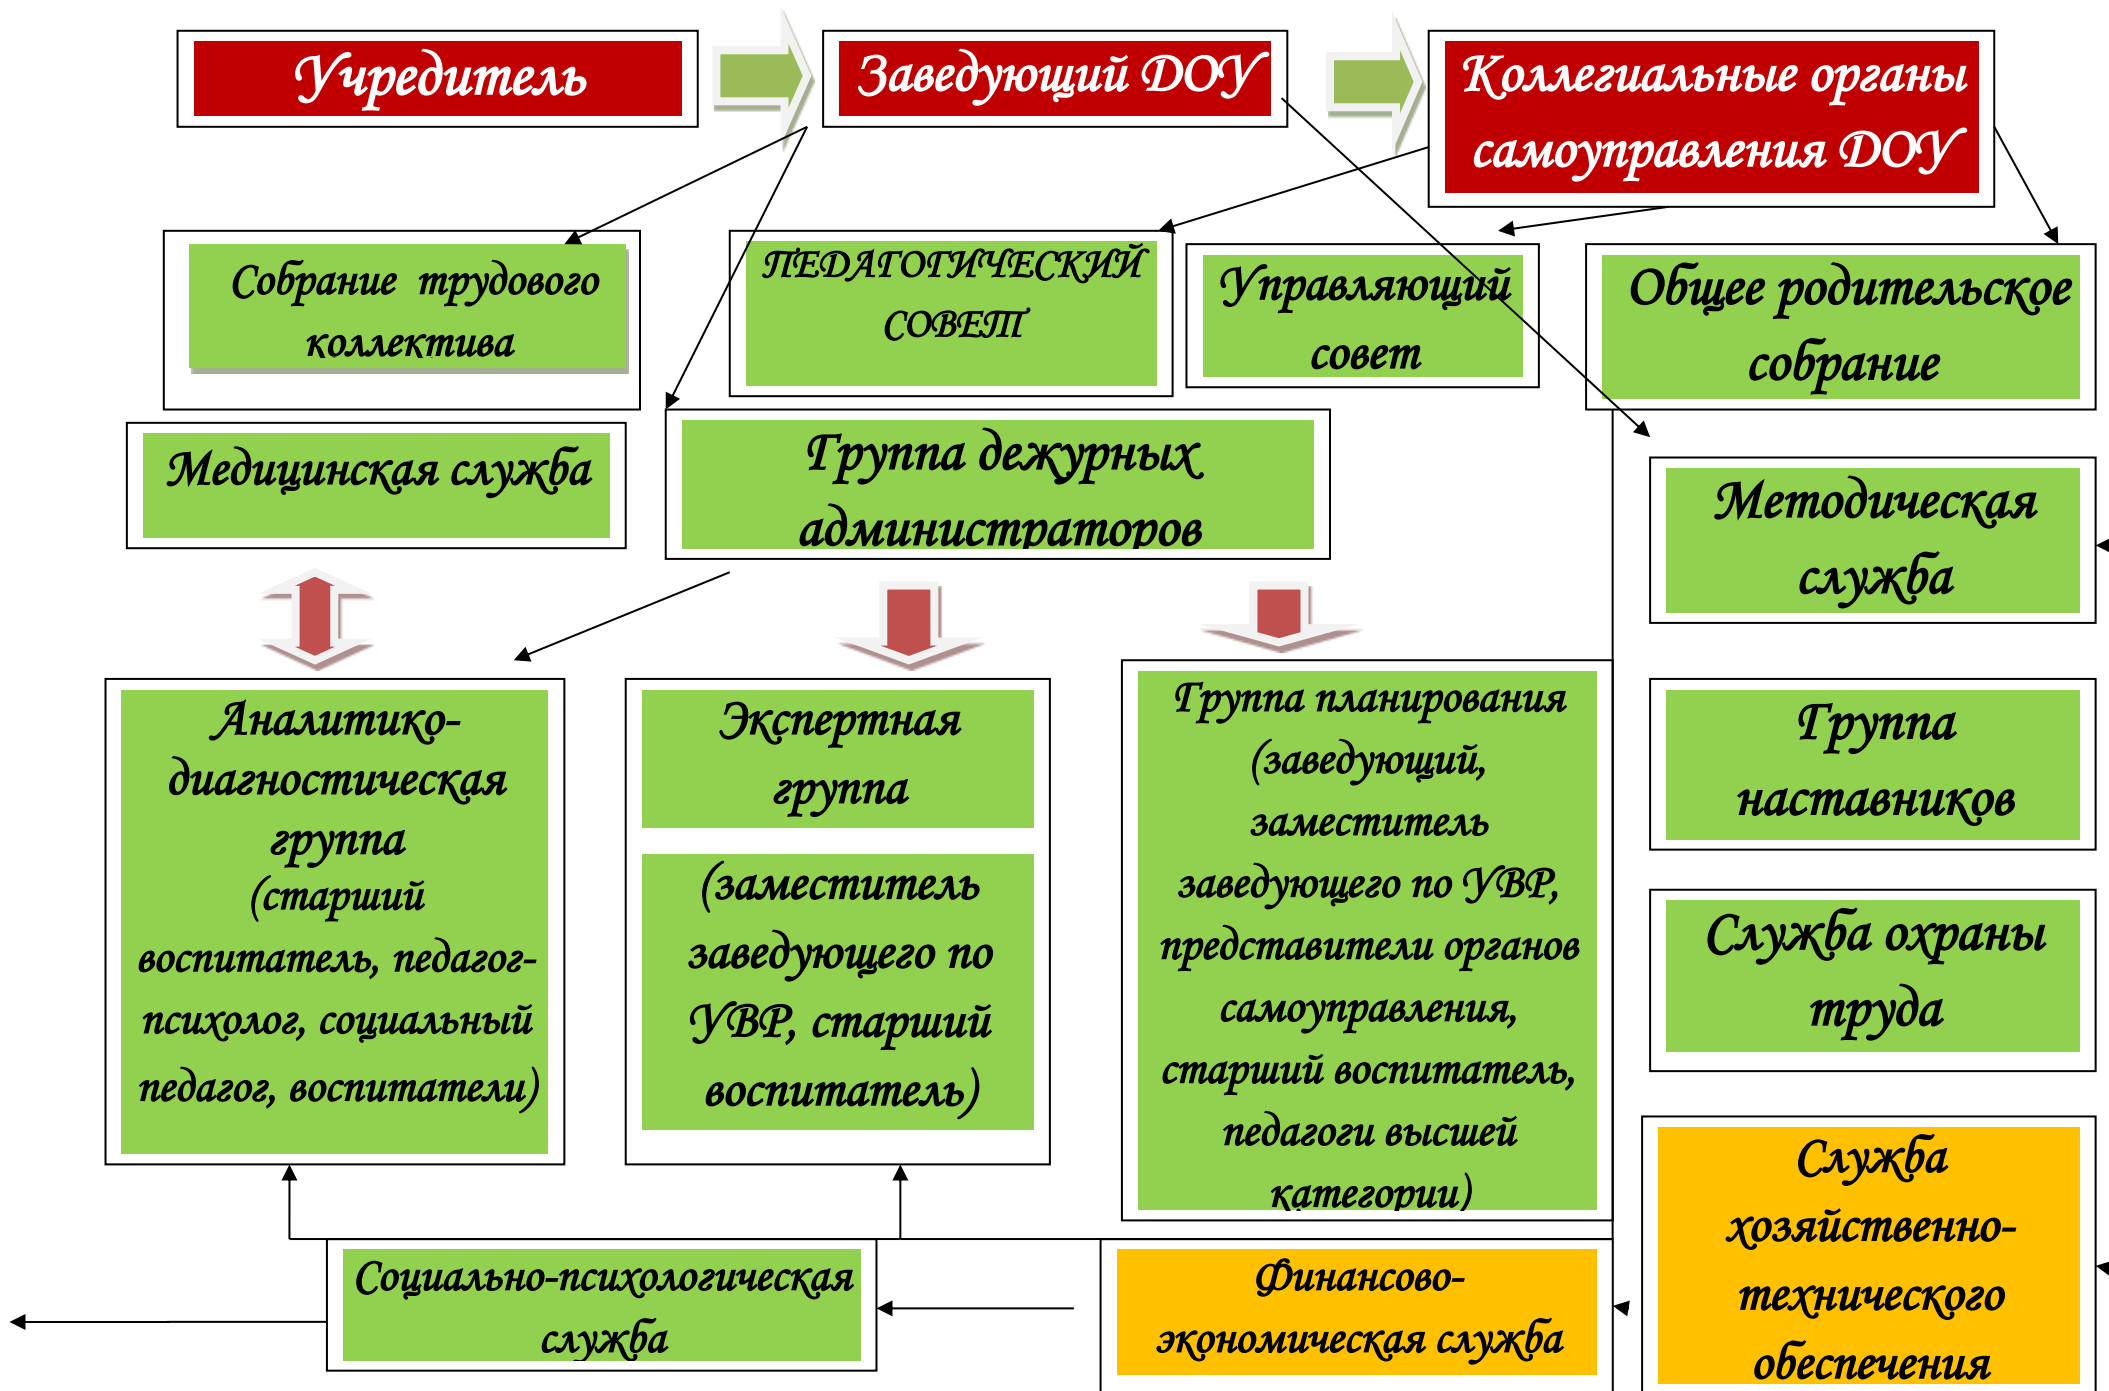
Учредитель

Заведующий ДОУ

Коллегиальные органы самоуправления ДОУ

Собрание трудового коллектива

ПЕДАГОГИЧЕСКИЙ СОВЕТ

Управляющий совет

Общее родительское собрание

Медицинская служба

Группа дежурных администраторов

Методическая служба

Аналитико-диагностическая группа (старший воспитатель, педагог-психолог, социальный педагог, воспитатели)

Экспертная группа

(заместитель заведующего по УВР, старший воспитатель)

Группа планирования (заведующий, заместитель заведующего по УВР, представители органов самоуправления, старший воспитатель, педагоги высшей категории)

Группа наставников

Служба охраны труда

Служба хозяйственно-технического обеспечения

Социально-психологическая служба

Финансово-экономическая служба